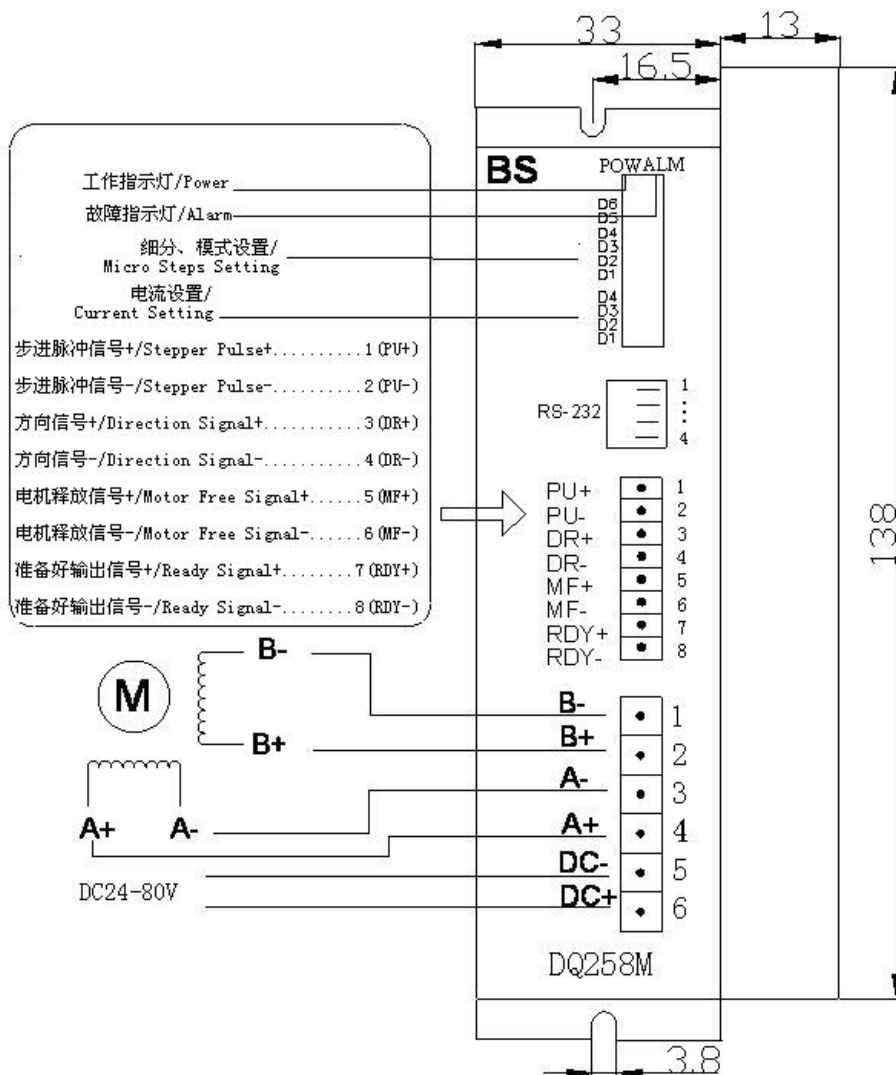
33
13
16.5
BS
POW ALM
工作指示灯/Power
故障指示灯/Alarm
D6
D5
D4
D3
D2
D1
细分、模式设置/
Micro Steps Setting
电流设置/
Current Setting
D4
D3
D2
D1
步进脉冲信号+/Stepper Pulse+..........1(PU+)
步进脉冲信号-/Stepper Pulse-..........2(PU-)
方向信号+/Direction Signal+..........3(DR+)
方向信号-/Direction Signal-..........4(DR-)
电机释放信号+/Motor Free Signal+......5(MF+)
电机释放信号-/Motor Free Signal-......6(MF-)
准备好输出信号+/Ready Signal+........7(RDY+)
准备好输出信号-/Ready Signal-........8(RDY-)
RS-232
1
⋮
4
PU+ 1
PU- 2
DR+ 3
DR- 4
MF+ 5
MF- 6
RDY+ 7
RDY- 8
138
M
B-
B+
A+
A-
B- 1
B+ 2
A- 3
A+ 4
DC- 5
DC+ 6
DC24-80V
DQ258M
3.8